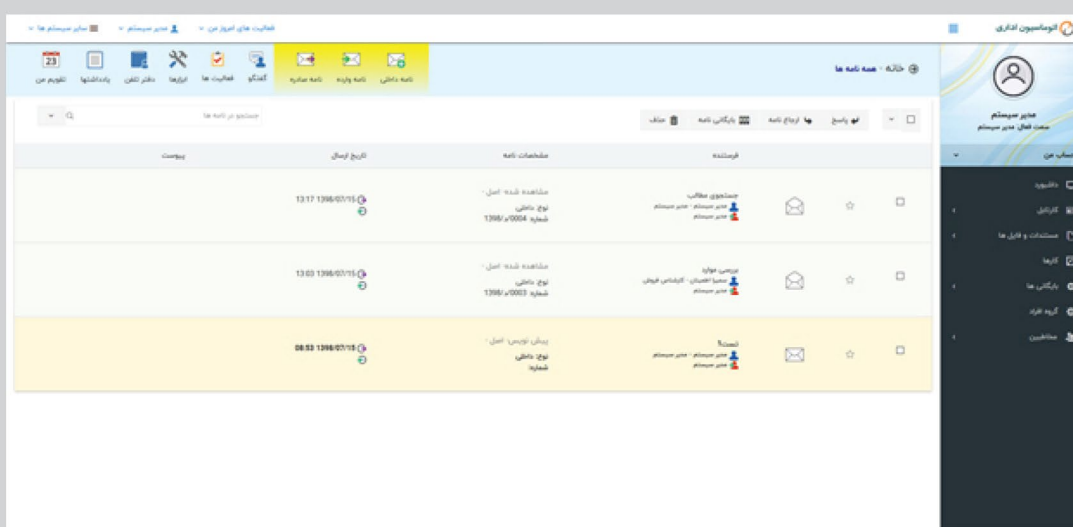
اتوماسیون اداری

فعالیت های امروز من
مدیر سیستم
سایر سیستم ها

خانه • همه نامه ها

نامه داخلی
نامه وارده
نامه صادره
گفتگو
فعالیت ها
ابزارها
دفتر تلفن
یادداشتها
تقویم من

مدیر سیستم
سمت فعال: مدیر سیستم

حساب من
داشبورد
کارتابل
مستندات و فایل ها
کارها
بایگانی ها
گروه افراد
مخاطبین

پاسخ
ارجاع نامه
بایگانی نامه
حذف

جستجو در نامه ها

| | | | فرستنده | مشخصات نامه | تاریخ ارسال | پیوست |
|---|---|---|---|---|---|---|
| | | | جستجوی مطالب<br>مدیر سیستم - مدیر سیستم<br>مدیر سیستم | مشاهده شده · اصل ·<br>نوع: داخلی<br>شماره: 0004/د/1398 | 13:17 1398/07/15 | |
| | | | بررسی موارد<br>سمیرا اقتصادی - کارشناس فروش<br>مدیر سیستم | مشاهده شده · اصل ·<br>نوع: داخلی<br>شماره: 0003/د/1398 | 13:03 1398/07/15 | |
| | | | تست؟<br>مدیر سیستم - مدیر سیستم<br>مدیر سیستم | پیش نویس · اصل ·<br>نوع: داخلی<br>شماره: | 08:53 1398/07/15 | |